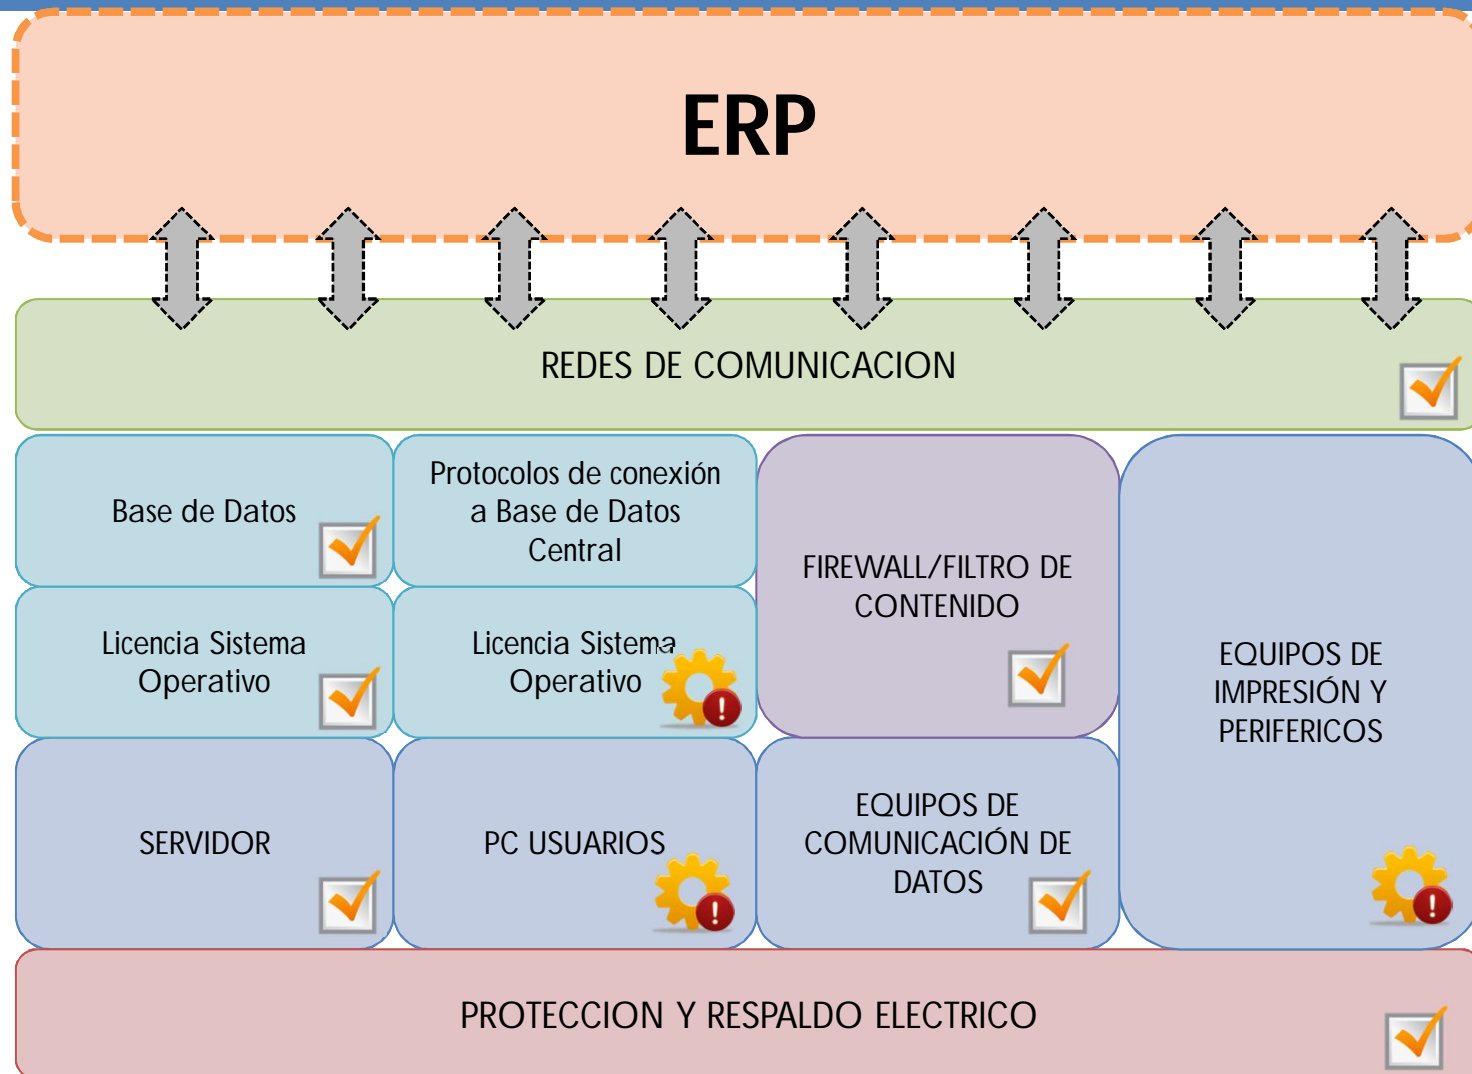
ERP

REDES DE COMUNICACION

Base de Datos

Protocolos de conexión a Base de Datos Central

FIREWALL/FILTRO DE CONTENIDO

EQUIPOS DE IMPRESIÓN Y PERIFERICOS

Licencia Sistema Operativo

Licencia Sistema Operativo

SERVIDOR

PC USUARIOS

EQUIPOS DE COMUNICACIÓN DE DATOS

PROTECCION Y RESPALDO ELECTRICO